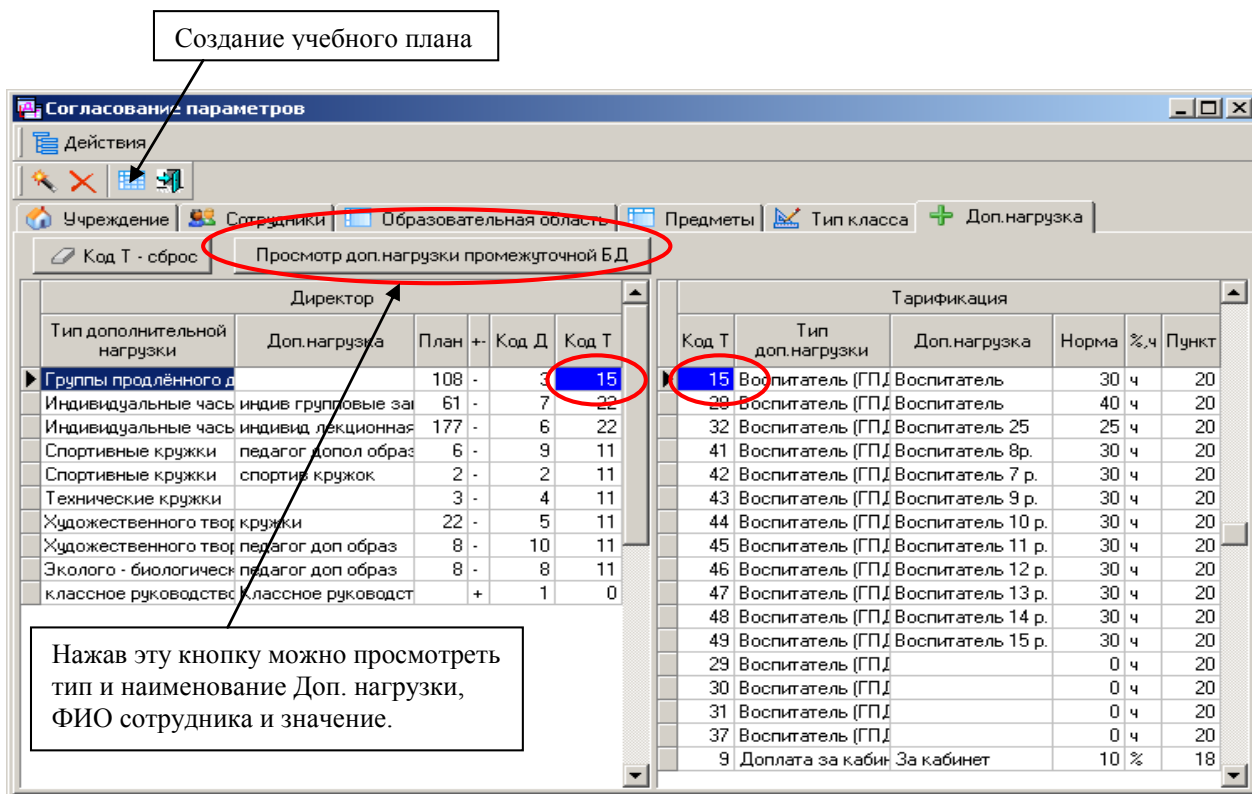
Создание учебного плана

Согласование параметров

Действия

Учреждение | Сотрудники | Образовательная область | Предметы | Тип класса | Доп.нагрузка

Код Т - сброс | Просмотр доп.нагрузки промежуточной БД

Директор

| Тип дополнительной нагрузки | Доп.нагрузка | План | +- | Код Д | Код Т |
|---|---|---|---|---|---|
| Группы продлённого д | | 108 | - | 3 | 15 |
| Индивидуальные часы | индив групповые за | 61 | - | 7 | 22 |
| Индивидуальные часы | индивид лекционная | 177 | - | 6 | 22 |
| Спортивные кружки | педагог допол образ | 6 | - | 9 | 11 |
| Спортивные кружки | спортив кружок | 2 | - | 2 | 11 |
| Технические кружки | | 3 | - | 4 | 11 |
| Художественного твор | кружки | 22 | - | 5 | 11 |
| Художественного твор | педагог доп образ | 8 | - | 10 | 11 |
| Эколого - биологическ | педагог доп образ | 8 | - | 8 | 11 |
| классное руководство | Классное руководст | | + | 1 | 0 |

Тарификация

| Код Т | Тип доп.нагрузки | Доп.нагрузка | Норма | %,ч | Пункт |
|---|---|---|---|---|---|
| 15 | Воспитатель (ГПД | Воспитатель | 30 | ч | 20 |
| 28 | Воспитатель (ГПД | Воспитатель | 40 | ч | 20 |
| 32 | Воспитатель (ГПД | Воспитатель 25 | 25 | ч | 20 |
| 41 | Воспитатель (ГПД | Воспитатель 8р. | 30 | ч | 20 |
| 42 | Воспитатель (ГПД | Воспитатель 7 р. | 30 | ч | 20 |
| 43 | Воспитатель (ГПД | Воспитатель 9 р. | 30 | ч | 20 |
| 44 | Воспитатель (ГПД | Воспитатель 10 р. | 30 | ч | 20 |
| 45 | Воспитатель (ГПД | Воспитатель 11 р. | 30 | ч | 20 |
| 46 | Воспитатель (ГПД | Воспитатель 12 р. | 30 | ч | 20 |
| 47 | Воспитатель (ГПД | Воспитатель 13 р. | 30 | ч | 20 |
| 48 | Воспитатель (ГПД | Воспитатель 14 р. | 30 | ч | 20 |
| 49 | Воспитатель (ГПД | Воспитатель 15 р. | 30 | ч | 20 |
| 29 | Воспитатель (ГПД | | 0 | ч | 20 |
| 30 | Воспитатель (ГПД | | 0 | ч | 20 |
| 31 | Воспитатель (ГПД | | 0 | ч | 20 |
| 37 | Воспитатель (ГПД | | 0 | ч | 20 |
| 9 | Доплата за кабин | За кабинет | 10 | % | 18 |

Нажав эту кнопку можно просмотреть тип и наименование Доп. нагрузки, ФИО сотрудника и значение.